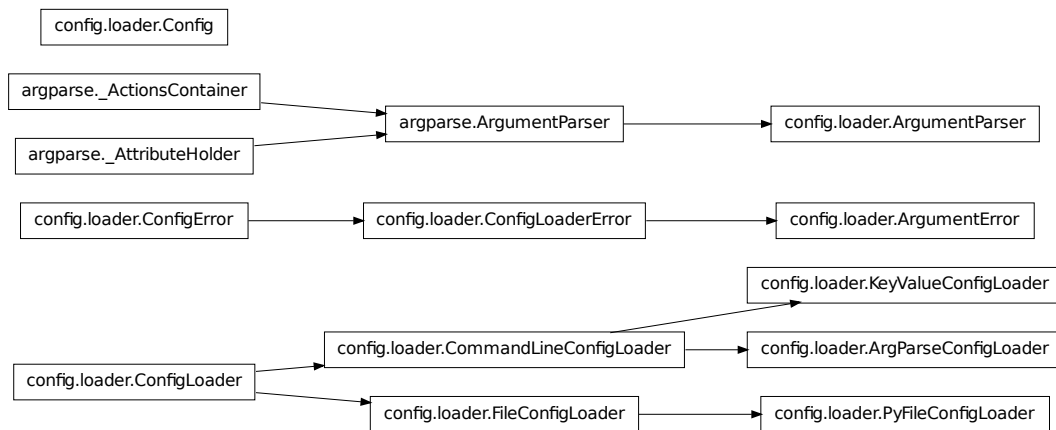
config.loader.Config

argparse._ActionsContainer

argparse._AttributeHolder

argparse.ArgumentParser

config.loader.ArgumentParser

config.loader.ConfigError

config.loader.ConfigLoaderError

config.loader.ArgumentError

config.loader.KeyValueConfigLoader

config.loader.ConfigLoader

config.loader.CommandLineConfigLoader

config.loader.ArgParseConfigLoader

config.loader.FileConfigLoader

config.loader.PyFileConfigLoader